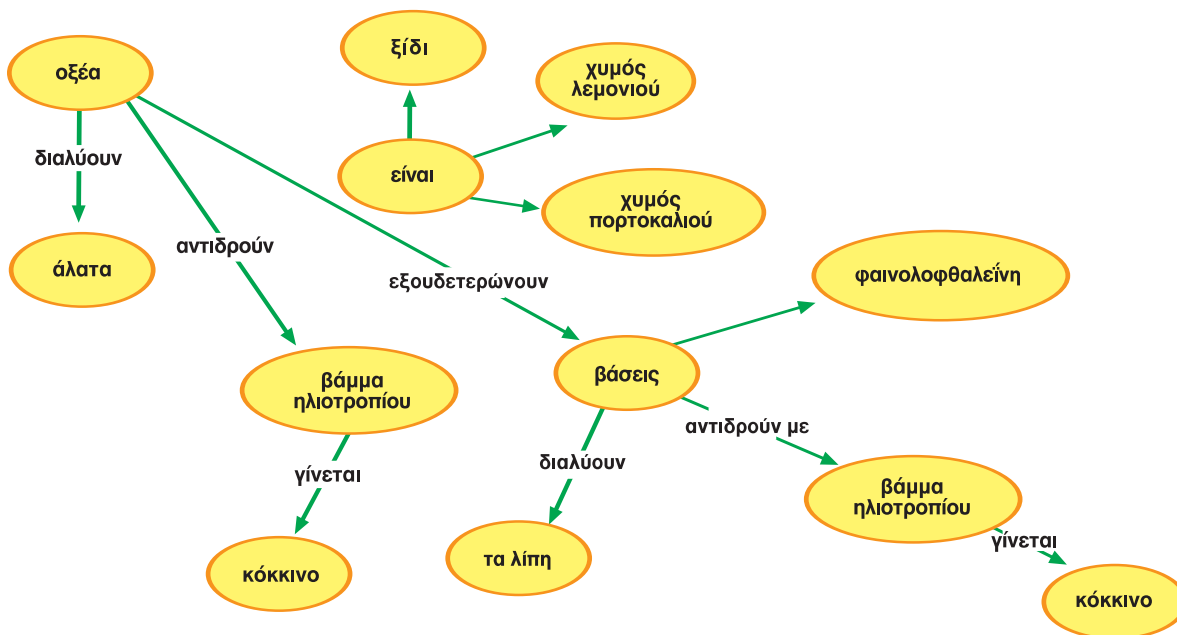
οξέα

ξίδι

χυμός λεμονιού

είναι

χυμός πορτοκαλιού

διαλύουν

άλατα

αντιδρούν

εξουδετερώνουν

φαινολοφθαλεΐνη

βάμμα ηλιοτροπίου

βάσεις

αντιδρούν με

γίνεται

διαλύουν

βάμμα ηλιοτροπίου

κόκκινο

τα λίπη

γίνεται

κόκκινο